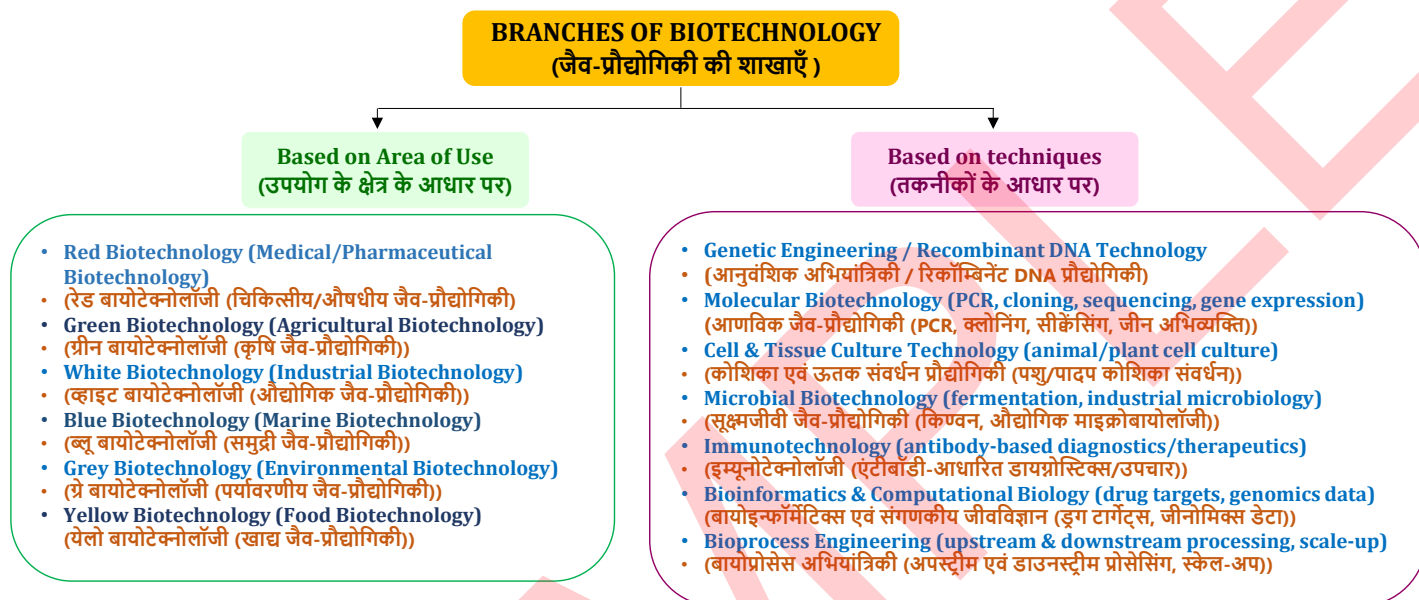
BRANCHES OF BIOTECHNOLOGY
(जैव-प्रौद्योगिकी की शाखाएँ )

Based on Area of Use
(उपयोग के क्षेत्र के आधार पर)

- Red Biotechnology (Medical/Pharmaceutical Biotechnology)
- (रेड बायोटेक्नोलॉजी (चिकित्सीय/औषधीय जैव-प्रौद्योगिकी)
- Green Biotechnology (Agricultural Biotechnology)
- (ग्रीन बायोटेक्नोलॉजी (कृषि जैव-प्रौद्योगिकी))
- White Biotechnology (Industrial Biotechnology)
- (व्हाइट बायोटेक्नोलॉजी (औद्योगिक जैव-प्रौद्योगिकी))
- Blue Biotechnology (Marine Biotechnology)
- (ब्लू बायोटेक्नोलॉजी (समुद्री जैव-प्रौद्योगिकी))
- Grey Biotechnology (Environmental Biotechnology)
- (ग्रे बायोटेक्नोलॉजी (पर्यावरणीय जैव-प्रौद्योगिकी))
- Yellow Biotechnology (Food Biotechnology)
(येलो बायोटेक्नोलॉजी (खाद्य जैव-प्रौद्योगिकी))

Based on techniques
(तकनीकों के आधार पर)

- Genetic Engineering / Recombinant DNA Technology
- (आनुवंशिक अभियांत्रिकी / रिकॉम्बिनेंट DNA प्रौद्योगिकी)
- Molecular Biotechnology (PCR, cloning, sequencing, gene expression)
(आणविक जैव-प्रौद्योगिकी (PCR, क्लोनिंग, सीक्वेंसिंग, जीन अभिव्यक्ति))
- Cell & Tissue Culture Technology (animal/plant cell culture)
- (कोशिका एवं ऊतक संवर्धन प्रौद्योगिकी (पशु/पादप कोशिका संवर्धन))
- Microbial Biotechnology (fermentation, industrial microbiology)
- (सूक्ष्मजीवी जैव-प्रौद्योगिकी (किण्वन, औद्योगिक माइक्रोबायोलॉजी))
- Immunotechnology (antibody-based diagnostics/therapeutics)
- (इम्यूनोटेक्नोलॉजी (एंटीबॉडी-आधारित डायग्नोस्टिक्स/उपचार))
- Bioinformatics & Computational Biology (drug targets, genomics data)
(बायोइन्फॉर्मेटिक्स एवं संगणकीय जीवविज्ञान (ड्रग टार्गेट्स, जीनोमिक्स डेटा))
- Bioprocess Engineering (upstream & downstream processing, scale-up)
- (बायोप्रोसेस अभियांत्रिकी (अपस्ट्रीम एवं डाउनस्ट्रीम प्रोसेसिंग, स्केल-अप))